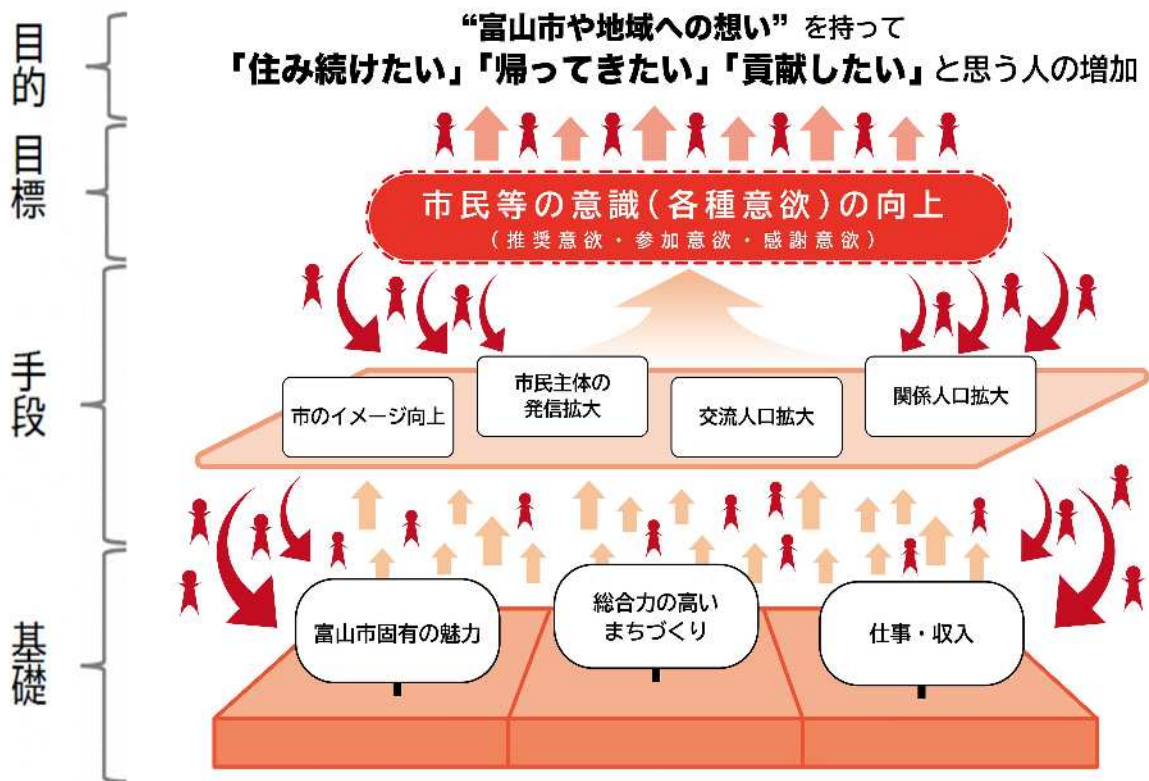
目的

“富山市や地域への想い”を持って
「住み続けたい」「帰ってきたい」「貢献したい」と思う人の増加

目標

市民等の意識(各種意欲)の向上
(推奨意欲・参加意欲・感謝意欲)

手段

市のイメージ向上

市民主体の発信拡大

交流人口拡大

関係人口拡大

基礎

富山市固有の魅力

総合力の高いまちづくり

仕事・収入